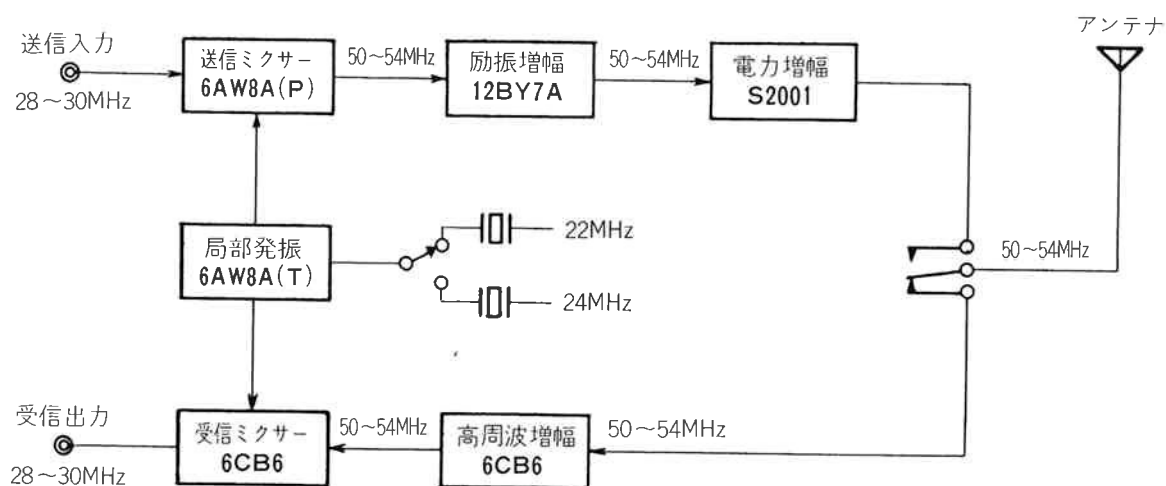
送信入力
28～30MHz
送信ミクサー
6AW8A(P)
50～54MHz
励振増幅
12BY7A
50～54MHz
電力増幅
S2001
アンテナ
局部発振
6AW8A(T)
22MHz
24MHz
50～54MHz
受信出力
28～30MHz
受信ミクサー
6CB6
50～54MHz
高周波増幅
6CB6
50～54MHz